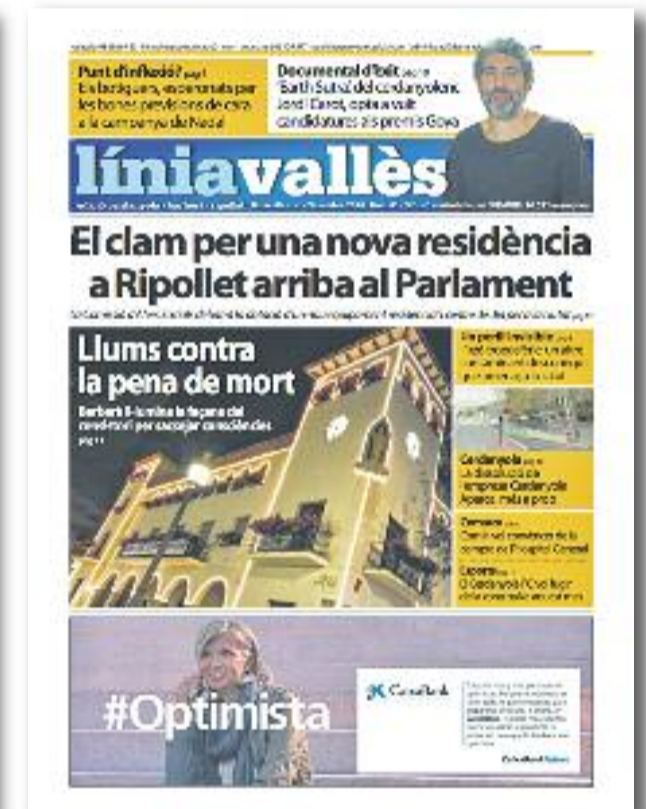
Punt d'inflexió? pàg. 8
Els botiguers, esperançats per les bones previsions de cara a la campanya de Nadal

Documental d'èxit pàg. 16
'Earth Sutra' del cerdanyolenc Jordi Caret, opta a vuit candidatures als premis Goya

líniavallès

El clam per una nova residència a Ripollet arriba al Parlament

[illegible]

Llums contra la pena de mort
Barberà il·lumina la façana del consistori per conscienciar la societat pàg. 11

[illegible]

Cerdanyola pàg. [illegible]
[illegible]

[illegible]

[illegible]

#Optimista

CaixaBank

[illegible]